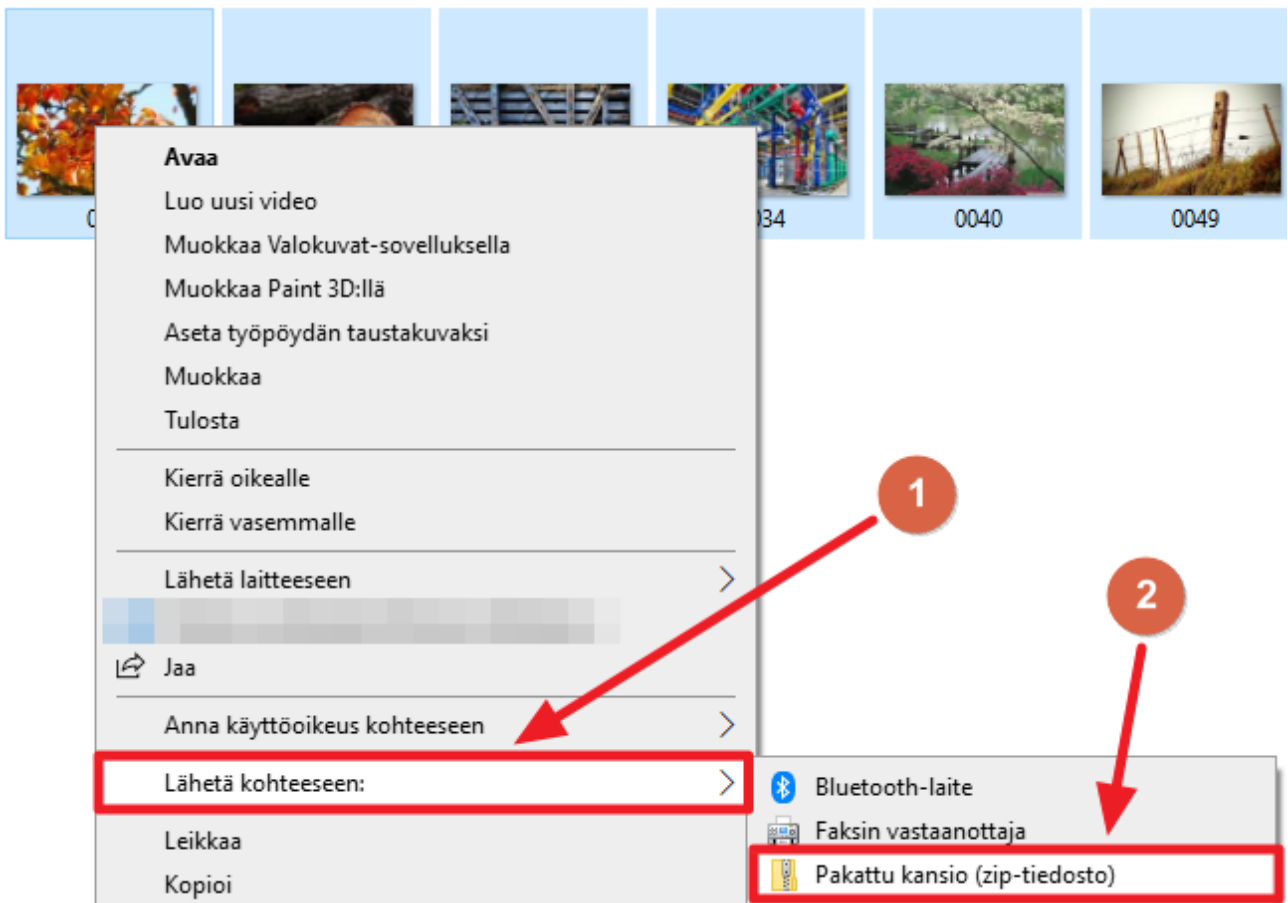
0 | 034 | 0040 | 0049

Avaa
Luo uusi video
Muokkaa Valokuvat-sovelluksella
Muokkaa Paint 3D:llä
Aseta työpöydän taustakuvaksi
Muokkaa
Tulosta

Kierrä oikealle
Kierrä vasemmalle

Lähetä laitteeseen
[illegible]
Jaa

Anna käyttöoikeus kohteeseen
Lähetä kohteeseen:
Leikkaa
Kopioi

Bluetooth-laite
Faksin vastaanottaja
Pakattu kansio (zip-tiedosto)

1
2